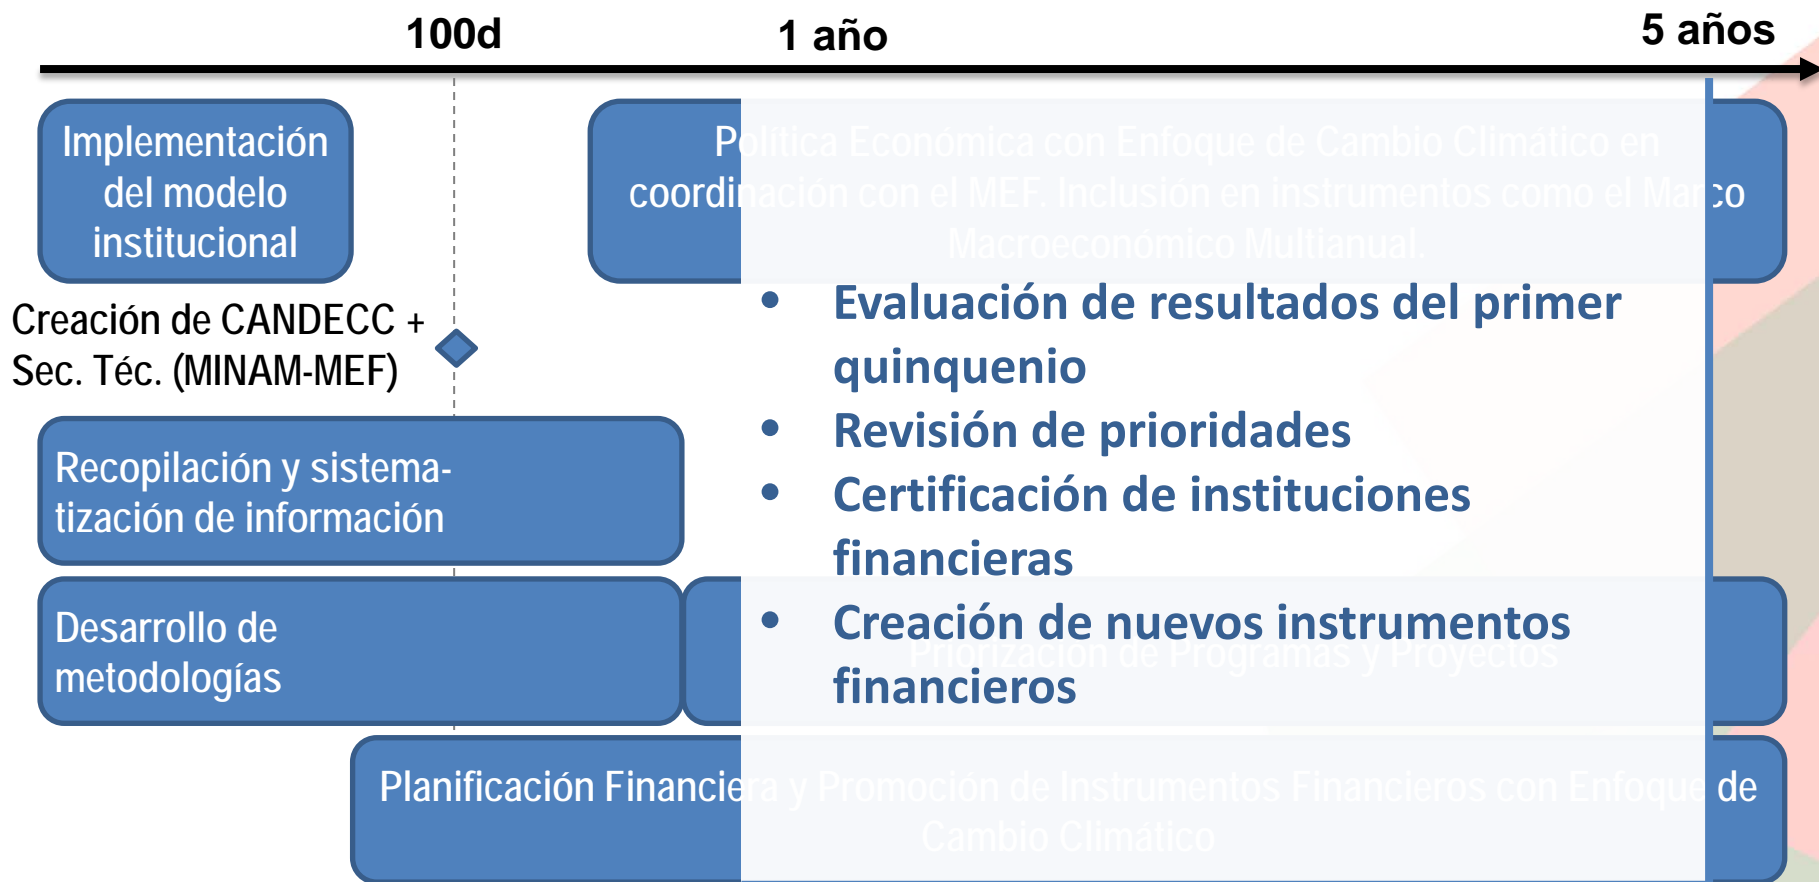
100d

1 año

5 años

Implementación del modelo institucional

Política Económica con Enfoque de Cambio Climático en coordinación con el MEF. Inclusión en instrumentos como el Marco Macroeconómico Multianual.

Creación de CANDECC + Sec. Téc. (MINAM-MEF)

- Evaluación de resultados del primer quinquenio
- Revisión de prioridades
- Certificación de instituciones financieras
- Creación de nuevos instrumentos financieros

Recopilación y sistematización de información

Desarrollo de metodologías

Priorización de Programas y Proyectos

Planificación Financiera y Promoción de Instrumentos Financieros con Enfoque de Cambio Climático